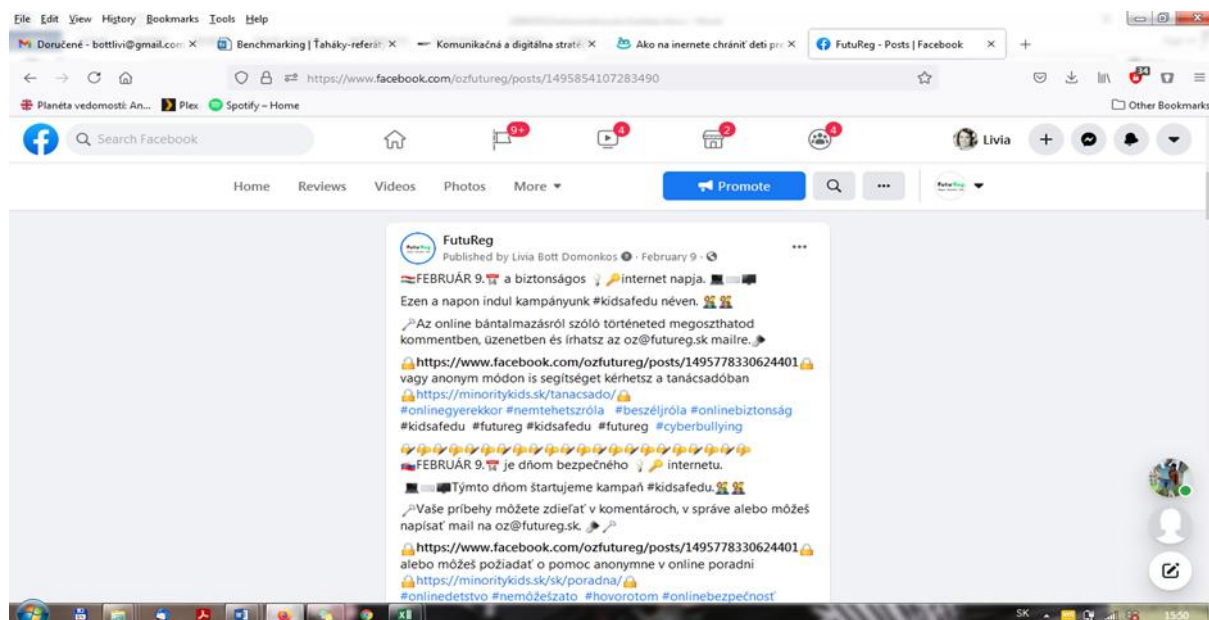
File Edit View History Bookmarks Tools Help

Doručené - bottlivi@gmail.com ×
Benchmarking | Ťaháky-referát ×
Komunikačná a digitálna straté ×
Ako na inernete chrániť deti pr ×
FutuReg - Posts | Facebook ×
+

https://www.facebook.com/ozfutureg/posts/1495854107283490

Planéta vedomostí: An... Plex Spotify – Home
Other Bookmarks

Search Facebook
9+ 4 2 4
Livia

Home Reviews Videos Photos More ▾ Promote

FutuReg
Published by Livia Bott Domonkos · February 9 ·

FEBRUÁR 9. a biztonságos internet napja.

Ezen a napon indul kampányunk #kidsafedu néven.

Az online bántalmazásról szóló történeted megoszthatod kommentben, üzenetben és írhatsz az oz@futureg.sk mailre.

https://www.facebook.com/ozfutureg/posts/1495778330624401
vagy anonym módon is segítséget kérhetsz a tanácsadóban
https://minoritykids.sk/tanacsado/
#onlinegyerekkor #nemtehetszróla #beszéljróla #onlinebiztonság #kidsafedu #futureg #kidsafedu #futureg #cyberbullying

FEBRUÁR 9. je dňom bezpečného internetu.

Týmto dňom štartujeme kampaň #kidsafedu.

Vaše príbehy môžete zdieľať v komentároch, v správe alebo môžeš napísať mail na oz@futureg.sk.

https://www.facebook.com/ozfutureg/posts/1495778330624401
alebo môžeš požiadať o pomoc anonymne v online poradni
https://minoritykids.sk/sk/poradna/
#onlinedetstvo #nemôžešzato #hovorotom #onlinebezpečnosť

SK 15:50